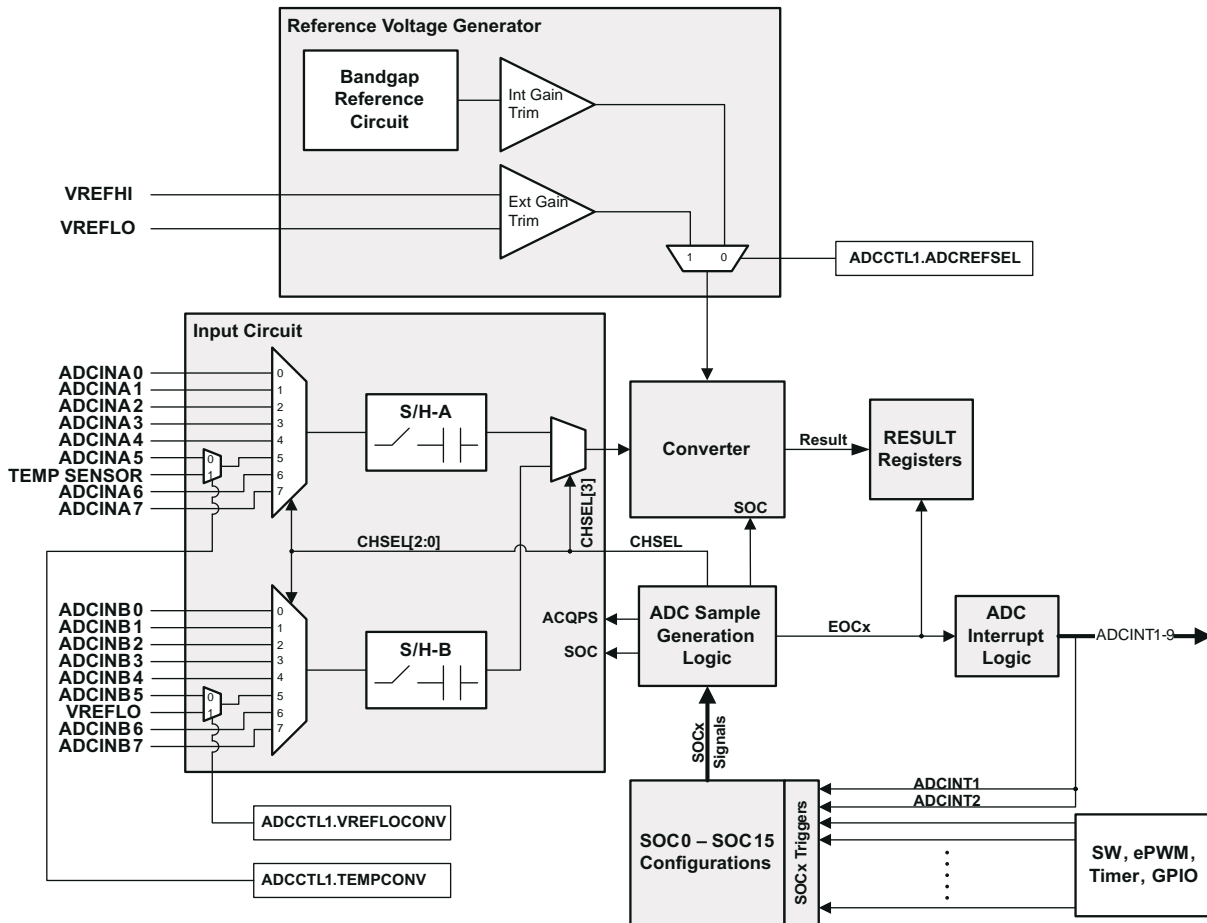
Reference Voltage Generator

Bandgap Reference Circuit

Int Gain Trim

VREFHI

VREFLO

Ext Gain Trim

1 0

ADCCTL1.ADCREFSEL

Input Circuit

ADCINA0
ADCINA1
ADCINA2
ADCINA3
ADCINA4
ADCINA5
TEMP SENSOR
ADCINA6
ADCINA7

0 1 2 3 4 5 6 7

0 1

S/H-A

Converter

Result

RESULT Registers

SOC

CHSEL[3]

CHSEL[2:0]

CHSEL

ADCINB0
ADCINB1
ADCINB2
ADCINB3
ADCINB4
ADCINB5
VREFLO
ADCINB6
ADCINB7

0 1 2 3 4 5 6 7

0 1

S/H-B

ACQPS

SOC

ADC Sample Generation Logic

EOCx

ADC Interrupt Logic

ADCINT1-9

SOCx Signals

ADCINT1
ADCINT2

SOC0 – SOC15 Configurations

SOCx Triggers

SW, ePWM, Timer, GPIO

ADCCTL1.VREFLOCONV

ADCCTL1.TEMPCONV